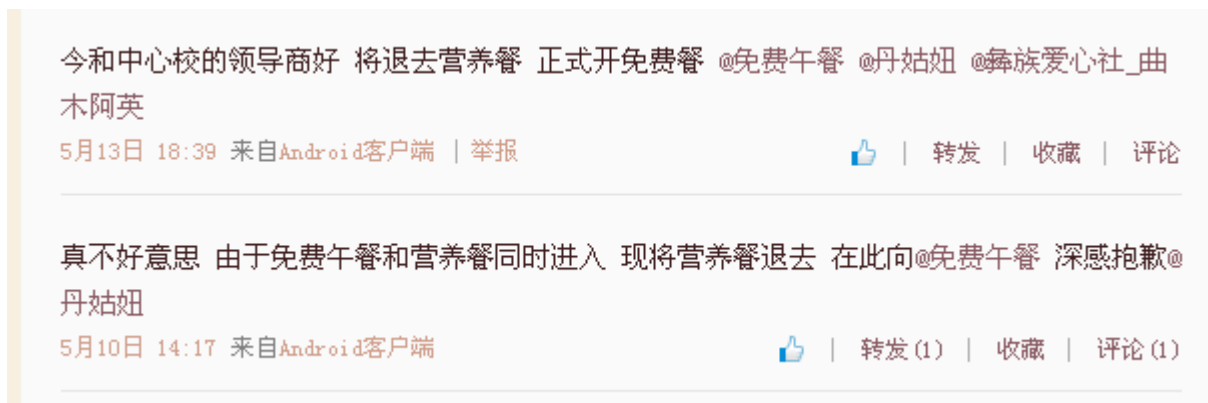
今和中心校的领导商好 将退去营养餐 正式开免费餐 @免费午餐 @丹姑妞 @彝族爱心社_曲木阿英

5月13日 18:39 来自Android客户端 | 举报

| 转发 | 收藏 | 评论

真不好意思 由于免费午餐和营养餐同时进入 现将营养餐退去 在此向@免费午餐 深感抱歉@丹姑妞

5月10日 14:17 来自Android客户端

| 转发(1) | 收藏 | 评论(1)